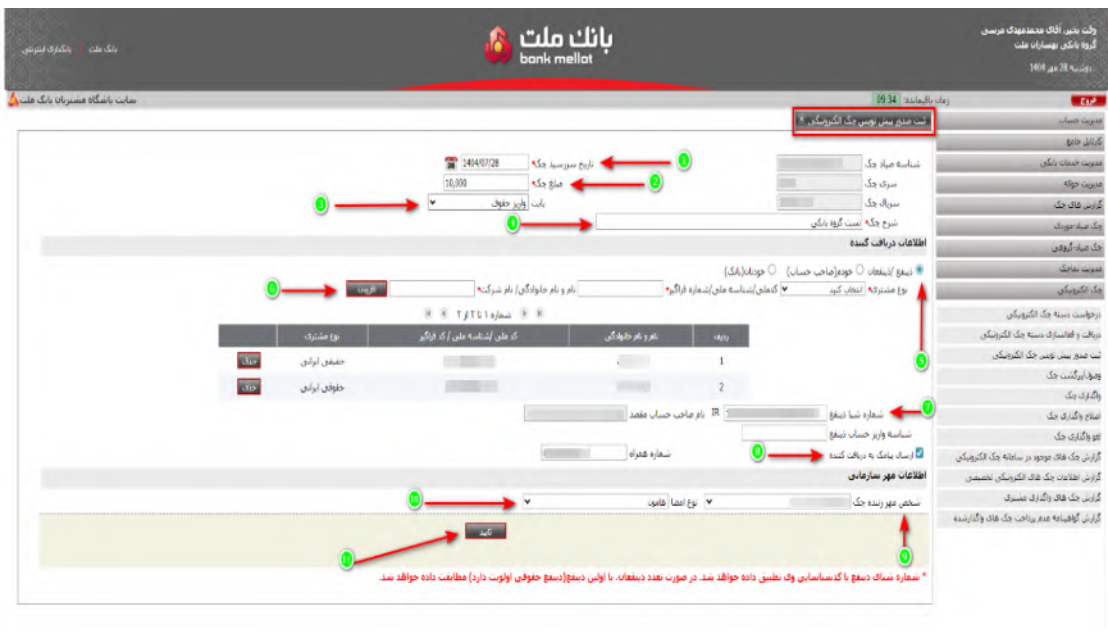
وکیل بشیر، آقای محمدمهدی مرسی
گروه بانکی بهسازان ملت
دوشنبه 28 مهر 1404

بانک ملت
bank mellat

بانک ملت | بانکداری اینترنتی

خروج
زمان باقیمانده: 09:34
سایت باشگاه مشتریان بانک ملت

ثبت صدور پیش نویس چک الکترونیکی

مدیریت حساب
کارتابل جامع
مدیریت خدمات بانکی
مدیریت حواله
گزارش های چک
چک صیاد موردی
چک صیاد گروهی
مدیریت تسهیلات
چک الکترونیکی
درخواست دسته چک الکترونیکی
دریافت و فعالسازی دسته چک الکترونیکی
ثبت صدور پیش نویس چک الکترونیکی
وصول/برگشت چک
واگذاری چک
اصلاح واگذاری چک
لغو واگذاری چک
گزارش چک های موجود در سامانه چک الکترونیکی
گزارش اطلاعات چک های الکترونیکی تخصیصی
گزارش چک های واگذاری مشتری
گزارش گواهینامه عدم پرداخت چک های واگذارشده

شناسه صیاد چک
سری چک
سریال چک
تاریخ سررسید چک* 1404/07/28
مبلغ چک* 10,000
بابت واریز حقوق
شرح چک* تست گروه بانکی

اطلاعات دریافت کننده
ذینفع/ذینفعان ○ خود(صاحب حساب) ○ خود(بانک)
نوع مشتری* انتخاب کنید کدملی/شناسه ملی/شماره فراگیر* نام و نام خانوادگی/ نام شرکت* افزودن
شماره 1 از 2

| ردیف | نام و نام خانوادگی | کد ملی /شناسه ملی / کد فراگیر | نوع مشتری | |
|---|---|---|---|---|
| 1 | | | حقیقی ایرانی | حذف |
| 2 | | | حقوقی ایرانی | حذف |

شماره شبا ذینفع IR نام صاحب حساب مقصد
شناسه واریز حساب ذینفع
ارسال پیامک به دریافت کننده شماره همراه

اطلاعات مهر سازمانی
شخص مهر زننده چک نوع امضا ضامن

تایید

1 2 3 4 5 6 7 8 9 10 11

* شماره شبای ذینفع با کدشناسایی وی تطبیق داده خواهد شد. در صورت تعدد ذینفعان، با اولین ذینفع(ذینفع حقوقی اولویت دارد) مطابقت داده خواهد شد.